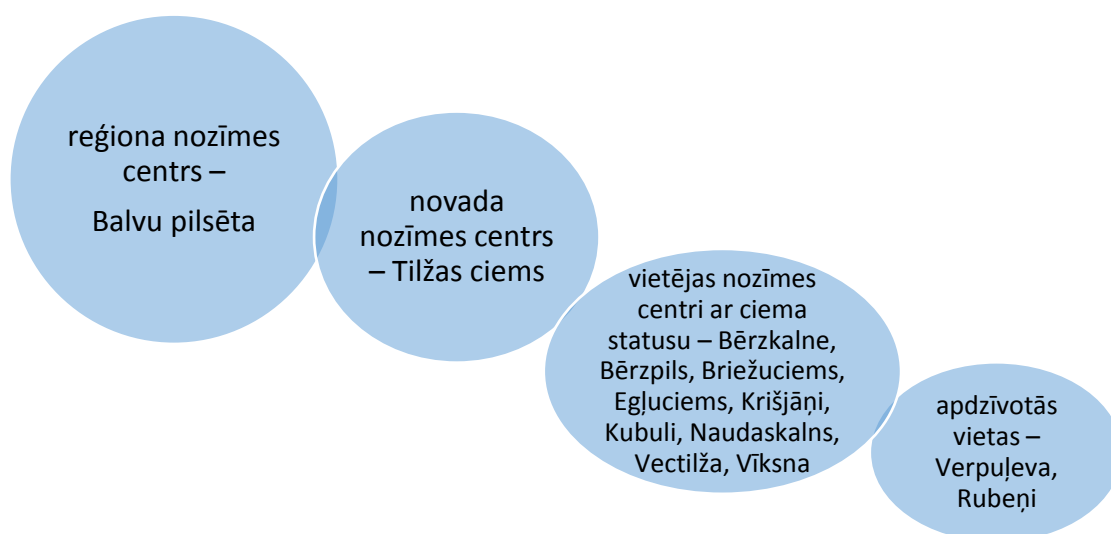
reģiona nozīmes centrs –

Balvu pilsēta

novada nozīmes centrs – Tilžas ciems

vietējas nozīmes centri ar ciema statusu – Bērzkalne, Bērzpils, Briežuciems, Egļuciems, Krišjāņi, Kubuli, Naudaskalns, Vectilža, Vīksna

apdzīvotās vietas – Verpuļeva, Rubeņi